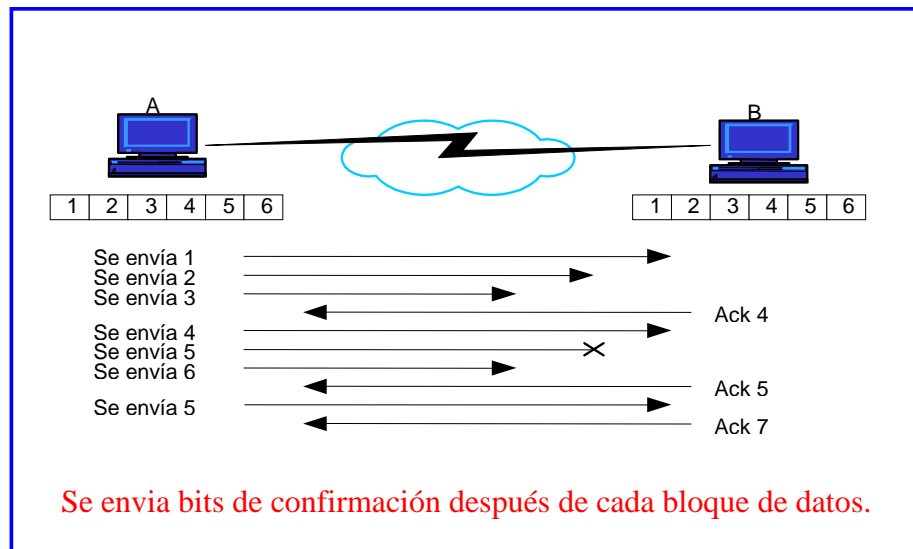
A

B

| 1 | 2 | 3 | 4 | 5 | 6 |
|---|---|---|---|---|---|

| 1 | 2 | 3 | 4 | 5 | 6 |
|---|---|---|---|---|---|

Se envía 1
Se envía 2
Se envía 3
Ack 4
Se envía 4
Se envía 5
Se envía 6
Ack 5
Se envía 5
Ack 7

Se envia bits de confirmación después de cada bloque de datos.